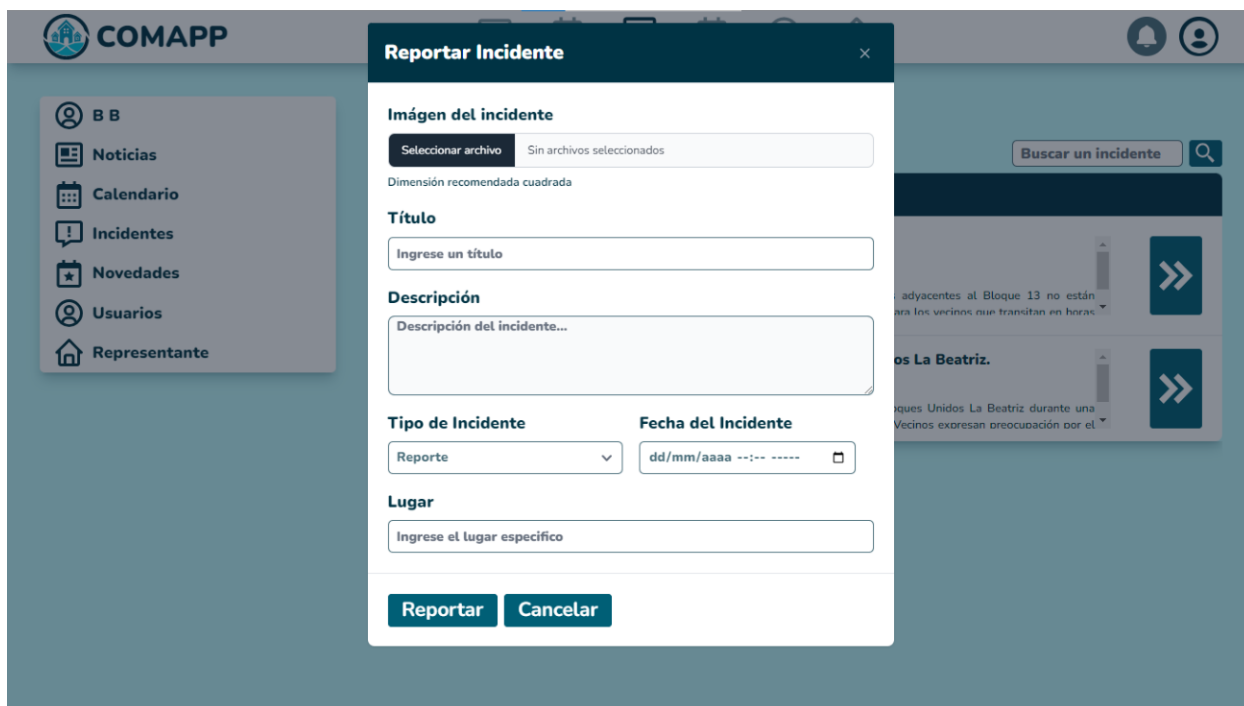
COMAPP

B B
Noticias
Calendario
Incidentes
Novedades
Usuarios
Representante

Buscar un incidente

adyacentes al Bloque 13 no están
ara los vecinos que transitan en horas

os La Beatriz.

oques Unidos La Beatriz durante una
Vecinos expresan preocupación por el

Reportar Incidente
×

Imágen del incidente
Seleccionar archivo Sin archivos seleccionados
Dimensión recomendada cuadrada

Título
Ingrese un título

Descripción
Descripción del incidente...

Tipo de Incidente
Reporte

Fecha del Incidente
dd/mm/aaaa --:-- -----

Lugar
Ingrese el lugar especifico

Reportar
Cancelar